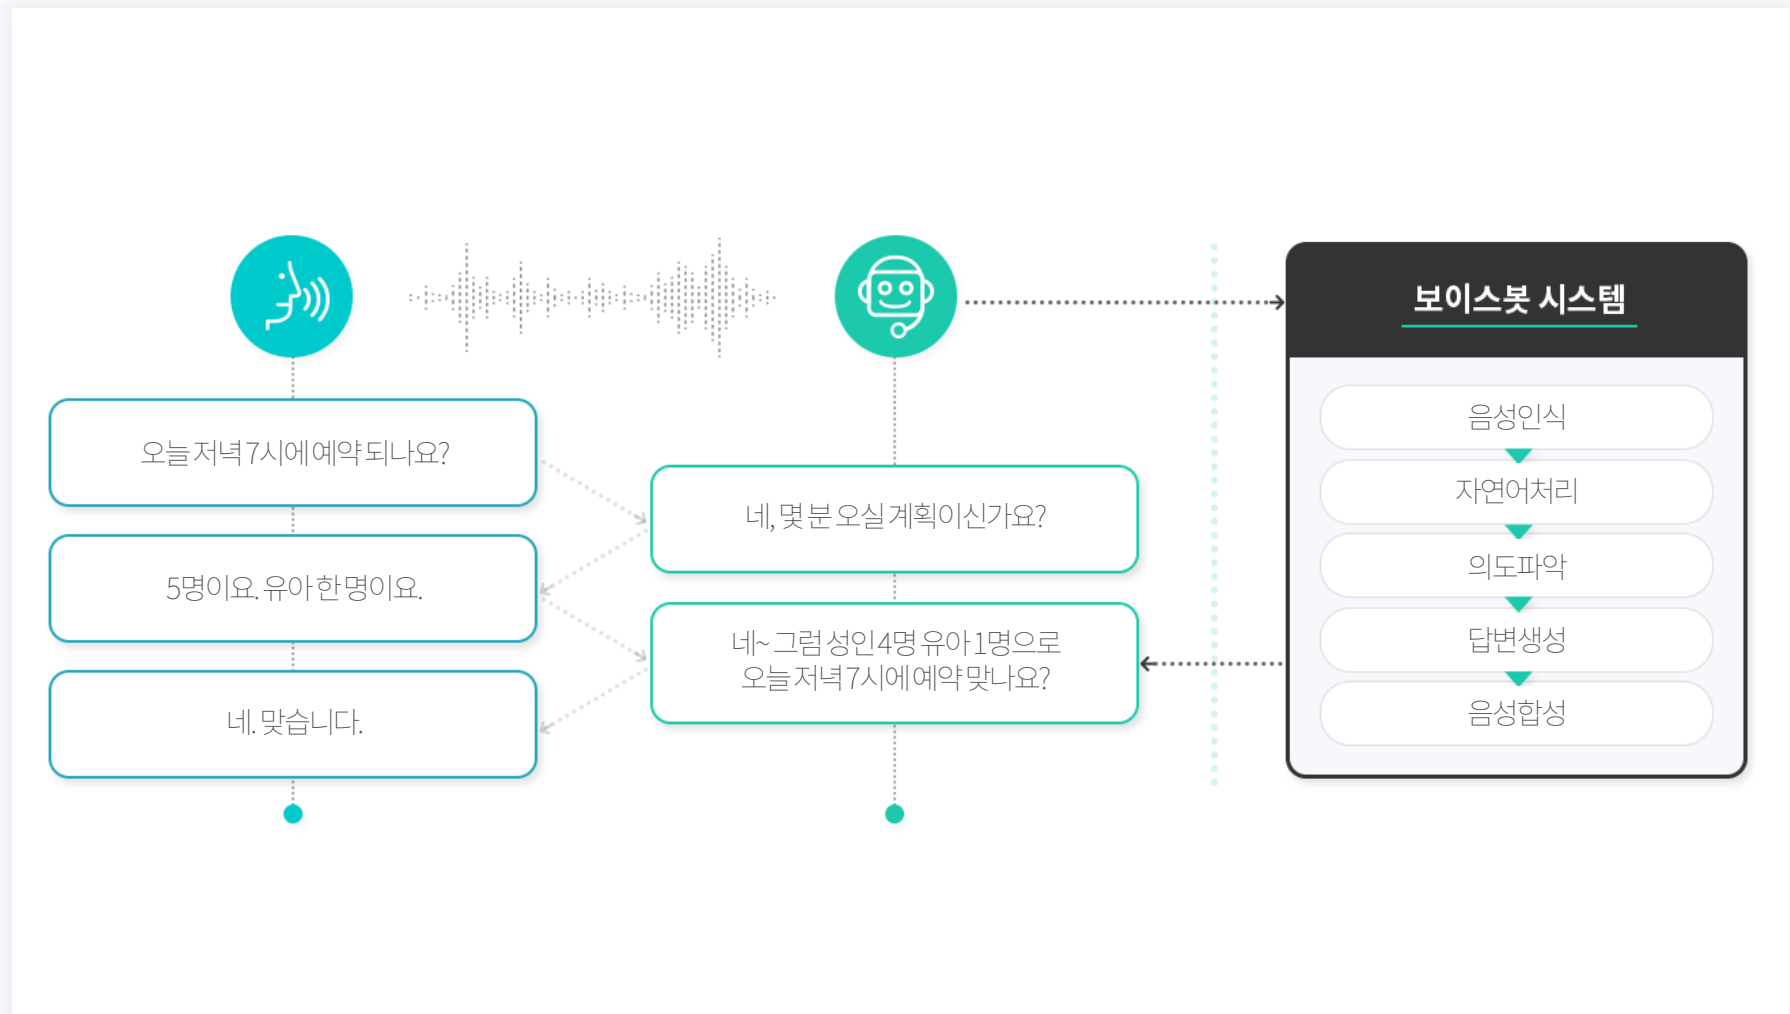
오늘 저녁 7시에 예약 되나요?

5명이요. 유아 한 명이요.

네. 맞습니다.

네, 몇 분 오실 계획이신가요?

네~ 그럼 성인 4명 유아 1명으로 오늘 저녁 7시에 예약 맞나요?

보이스봇 시스템

음성인식

자연어처리

의도파악

답변생성

음성합성